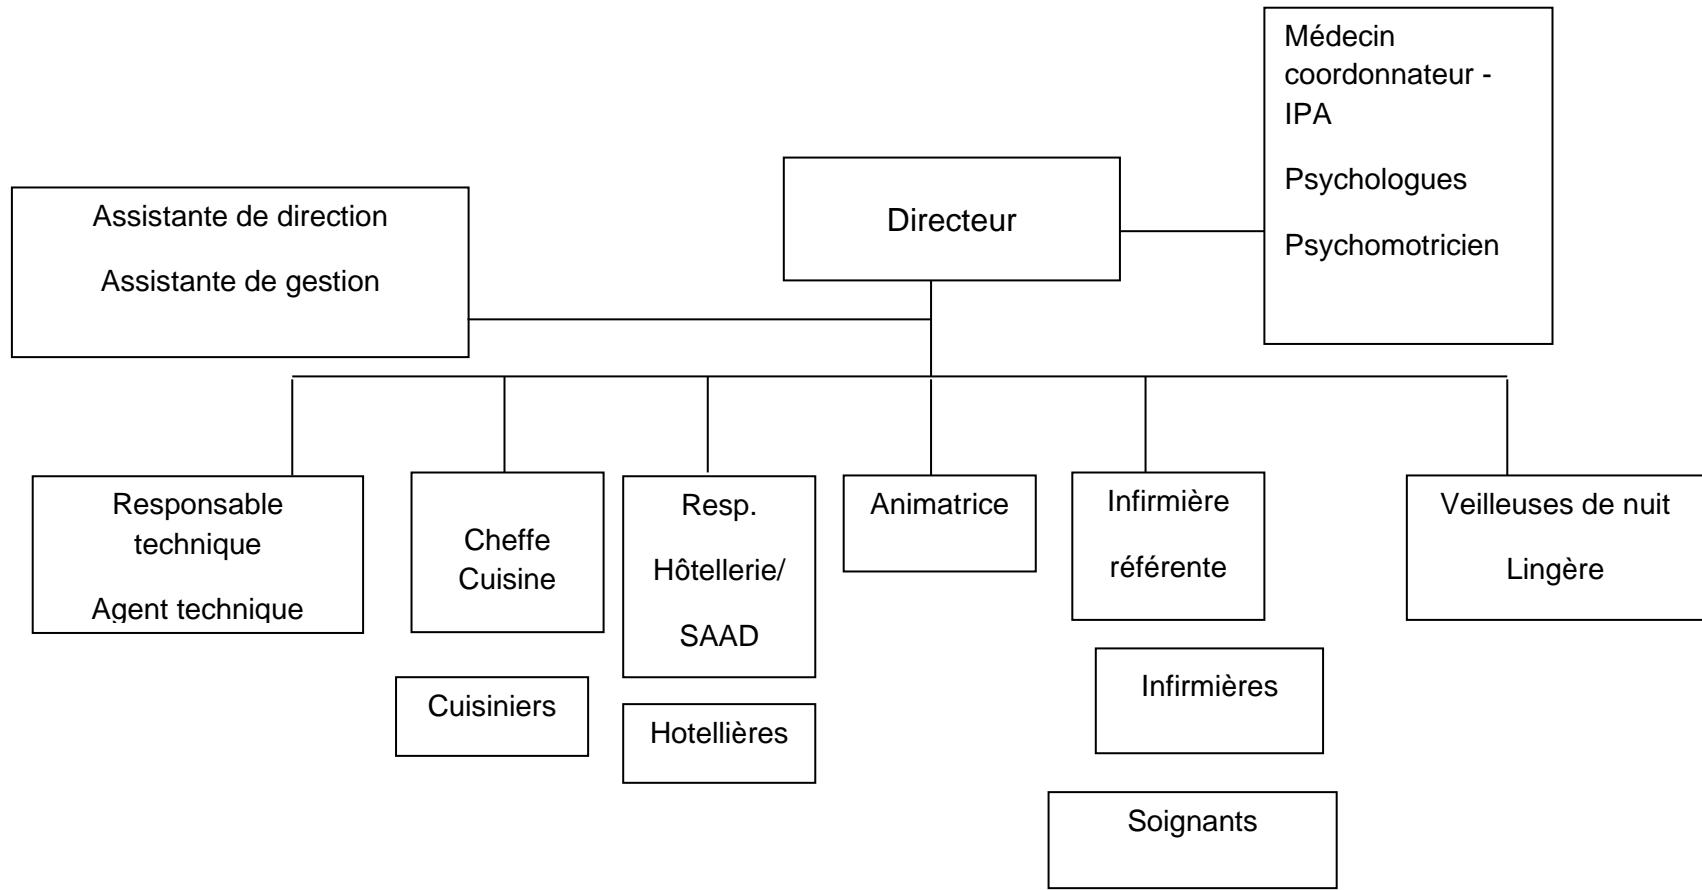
Médecin coordonnateur - IPA

Psychologues

Psychomotricien

Assistante de direction

Assistante de gestion

Directeur

Responsable technique

Agent technique

Cheffe Cuisine

Cuisiniers

Resp. Hôtellerie/ SAAD

Hotellières

Animatrice

Infirmière référente

Infirmières

Soignants

Veilleuses de nuit

Lingère